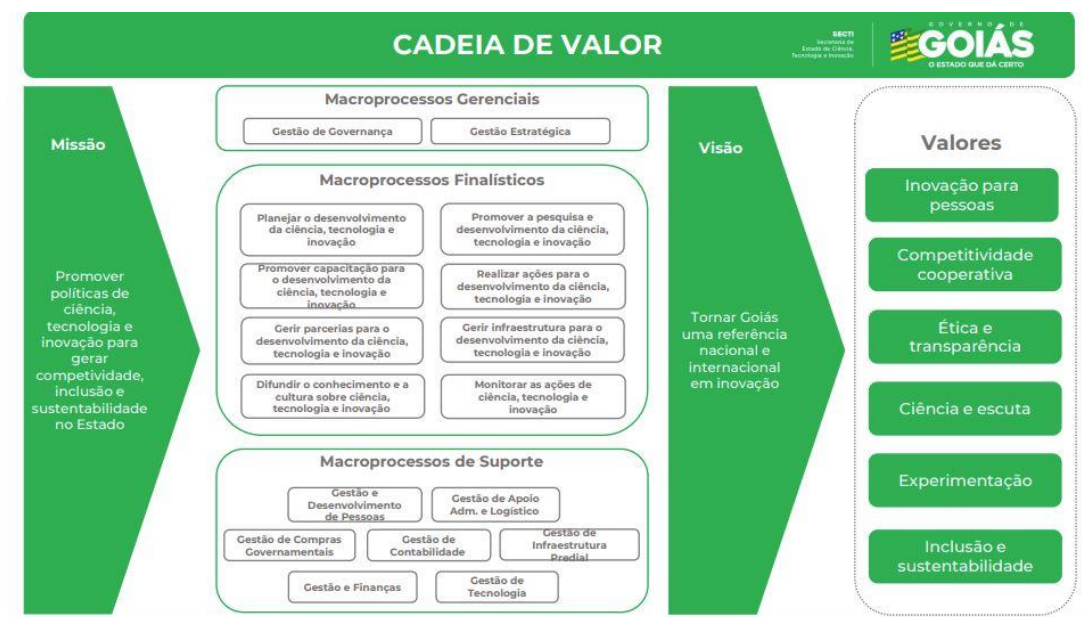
CADEIA DE VALOR

SECTI Secretaria de Estado de Ciência, Tecnologia e Inovação

GOVERNO DE GOIÁS O ESTADO QUE DÁ CERTO

Missão

Promover políticas de ciência, tecnologia e inovação para gerar competitividade, inclusão e sustentabilidade no Estado

Macroprocessos Gerenciais

Gestão de Governança

Gestão Estratégica

Macroprocessos Finalísticos

Planejar o desenvolvimento da ciência, tecnologia e inovação

Promover a pesquisa e desenvolvimento da ciência, tecnologia e inovação

Promover capacitação para o desenvolvimento da ciência, tecnologia e inovação

Realizar ações para o desenvolvimento da ciência, tecnologia e inovação

Gerir parcerias para o desenvolvimento da ciência, tecnologia e inovação

Gerir infraestrutura para o desenvolvimento da ciência, tecnologia e inovação

Difundir o conhecimento e a cultura sobre ciência, tecnologia e inovação

Monitorar as ações de ciência, tecnologia e inovação

Macroprocessos de Suporte

Gestão e Desenvolvimento de Pessoas

Gestão de Apoio Adm. e Logístico

Gestão de Compras Governamentais

Gestão de Contabilidade

Gestão de Infraestrutura Predial

Gestão e Finanças

Gestão de Tecnologia

Visão

Tornar Goiás uma referência nacional e internacional em inovação

Valores

Inovação para pessoas

Competitividade cooperativa

Ética e transparência

Ciência e escuta

Experimentação

Inclusão e sustentabilidade